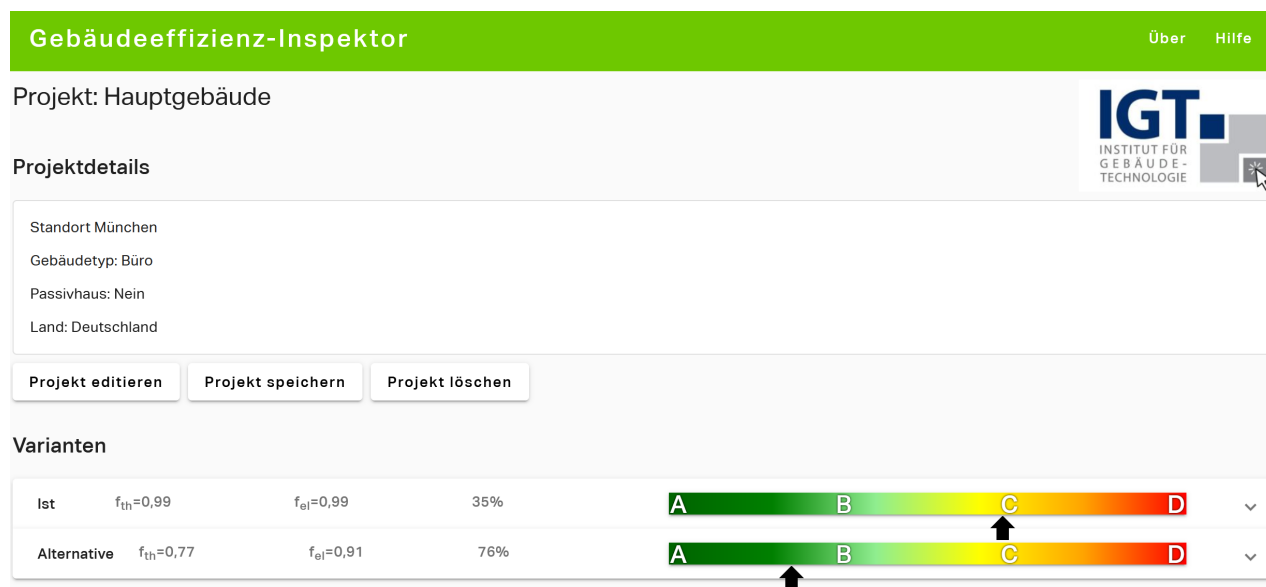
Gebäudeeffizienz-Inspektor

Über Hilfe

Projekt: Hauptgebäude

IGT INSTITUT FÜR GEBÄUDE-TECHNOLOGIE

Projektdetails

Standort München

Gebäudetyp: Büro

Passivhaus: Nein

Land: Deutschland

Projekt editieren Projekt speichern Projekt löschen

Varianten

| Ist | $f_{th}$=0,99 | $f_{el}$=0,99 | 35% | A B C D |
|---|---|---|---|---|
| Alternative | $f_{th}$=0,77 | $f_{el}$=0,91 | 76% | A B C D |